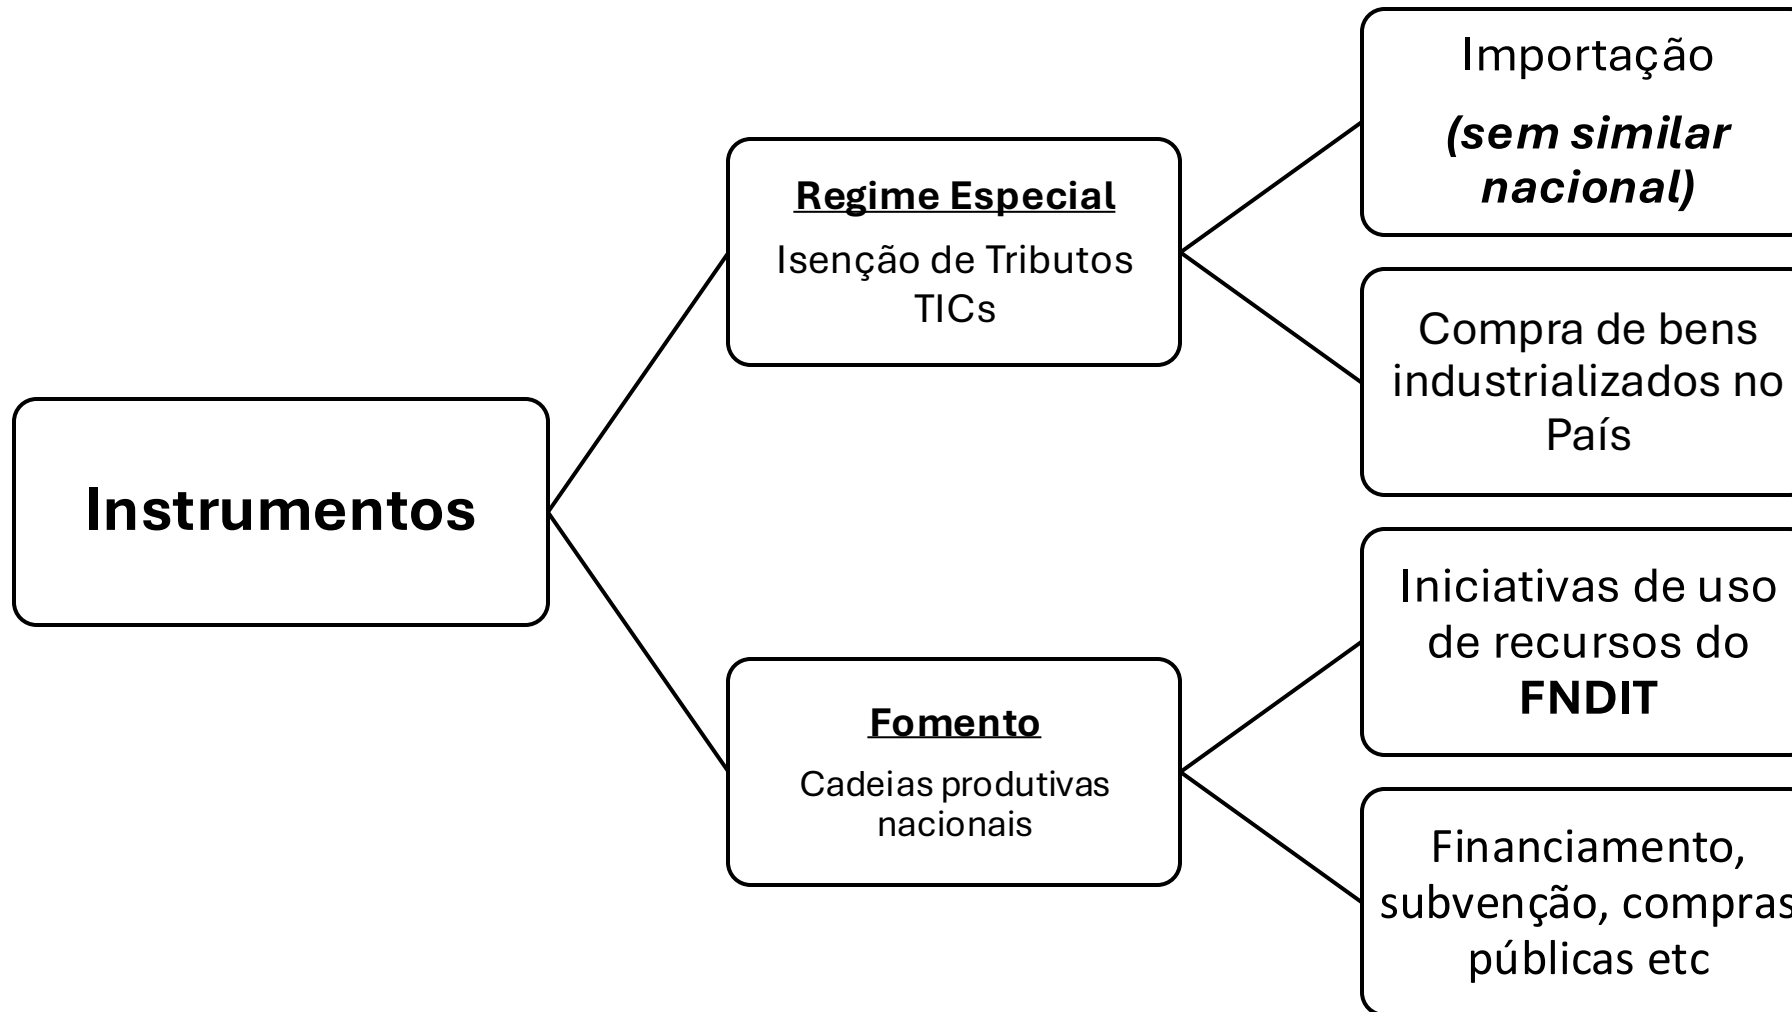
Instrumentos

**Regime Especial**

Isenção de Tributos TICs

Importação

***(sem similar nacional)***

Compra de bens industrializados no País

**Fomento**

Cadeias produtivas nacionais

Iniciativas de uso de recursos do **FNDIT**

Financiamento, subvenção, compras públicas etc